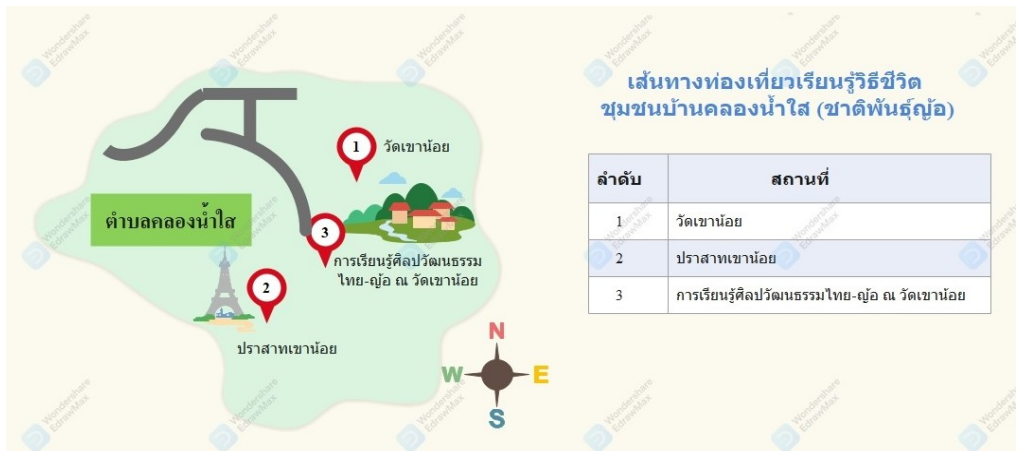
ตำบลคลองน้ำใส

1 วัดเขาน้อย

3 การเรียนรู้ศิลปวัฒนธรรมไทย-ญ้อ ณ วัดเขาน้อย

2 ปราสาทเขาน้อย

N
W E
S

เส้นทางท่องเที่ยวเรียนรู้วิถีชีวิต ชุมชนบ้านคลองน้ำใส (ชาติพันธุ์ญ้อ)

| ลำดับ | สถานที่ |
|---|---|
| 1 | วัดเขาน้อย |
| 2 | ปราสาทเขาน้อย |
| 3 | การเรียนรู้ศิลปวัฒนธรรมไทย-ญ้อ ณ วัดเขาน้อย |

Wondershare EdrawMax